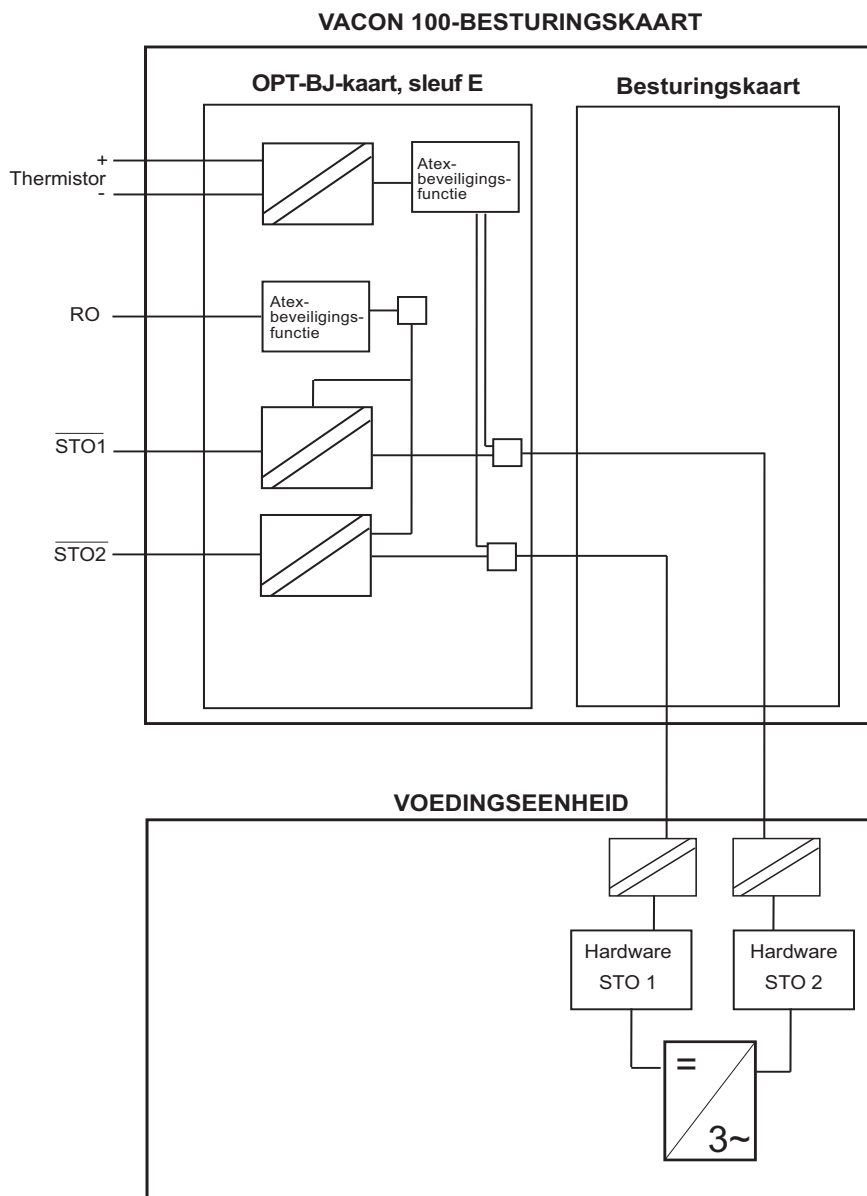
VACON 100-BESTURINGSKAART

OPT-BJ-kaart, sleuf E

Besturingskaart

+
Thermistor
-

Atex-beveiligingsfunctie

RO

Atex-beveiligingsfunctie

$\overline{STO1}$

$\overline{STO2}$

VOEDINGSEENHEID

Hardware STO 1

Hardware STO 2

=

3~